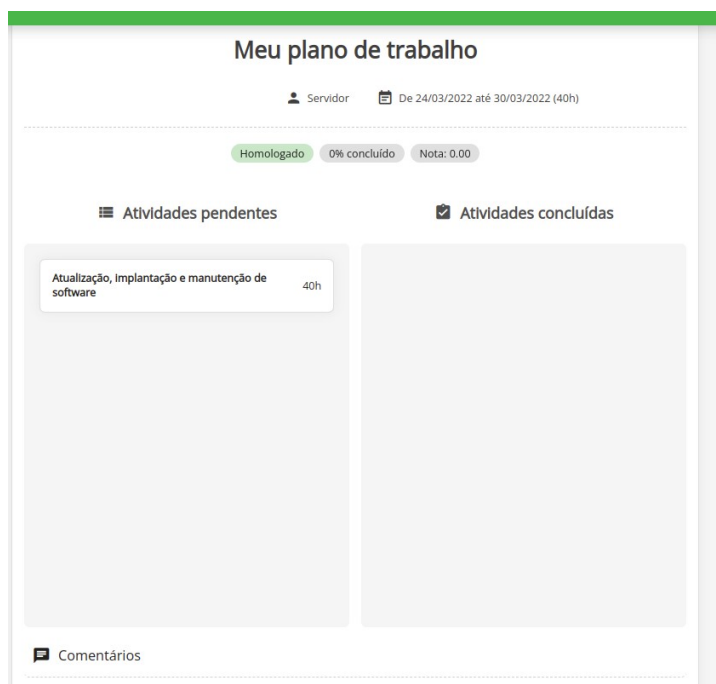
Meu plano de trabalho

Servidor

De 24/03/2022 até 30/03/2022 (40h)

Homologado 0% concluído Nota: 0.00

Atividades pendentes

Atividades concluídas

Atualização, Implantação e manutenção de software 40h

Comentários